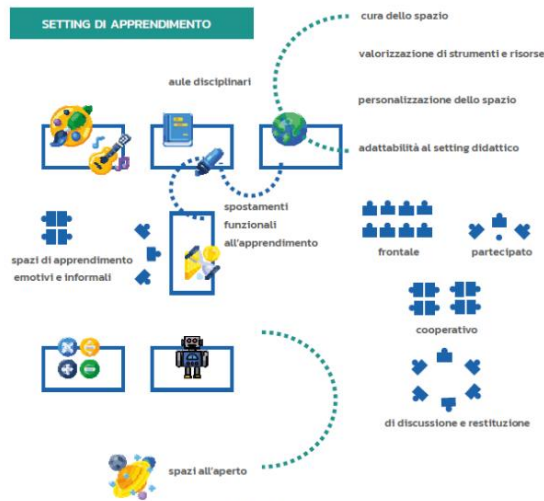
SETTING DI APPRENDIMENTO

cura dello spazio

valorizzazione di strumenti e risorse

aule disciplinari

personalizzazione dello spazio

adattabilità al setting didattico

spostamenti funzionali all'apprendimento

spazi di apprendimento emotivi e informali

frontale

partecipato

cooperativo

di discussione e restituzione

spazi all'aperto